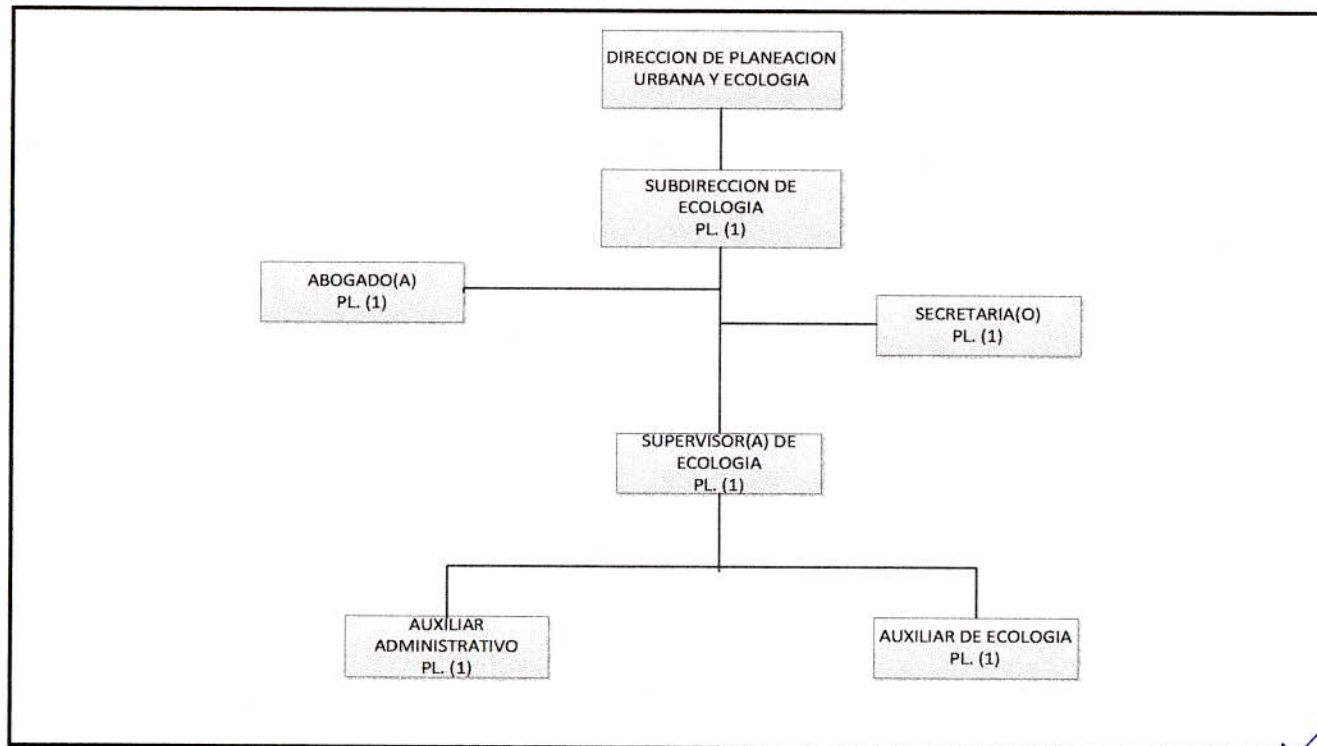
DIRECCION DE PLANEACION URBANA Y ECOLOGIA

SUBDIRECCION DE ECOLOGIA
PL. (1)

ABOGADO(A)
PL. (1)

SECRETARIA(O)
PL. (1)

SUPERVISOR(A) DE ECOLOGIA
PL. (1)

AUXILIAR ADMINISTRATIVO
PL. (1)

AUXILIAR DE ECOLOGIA
PL. (1)